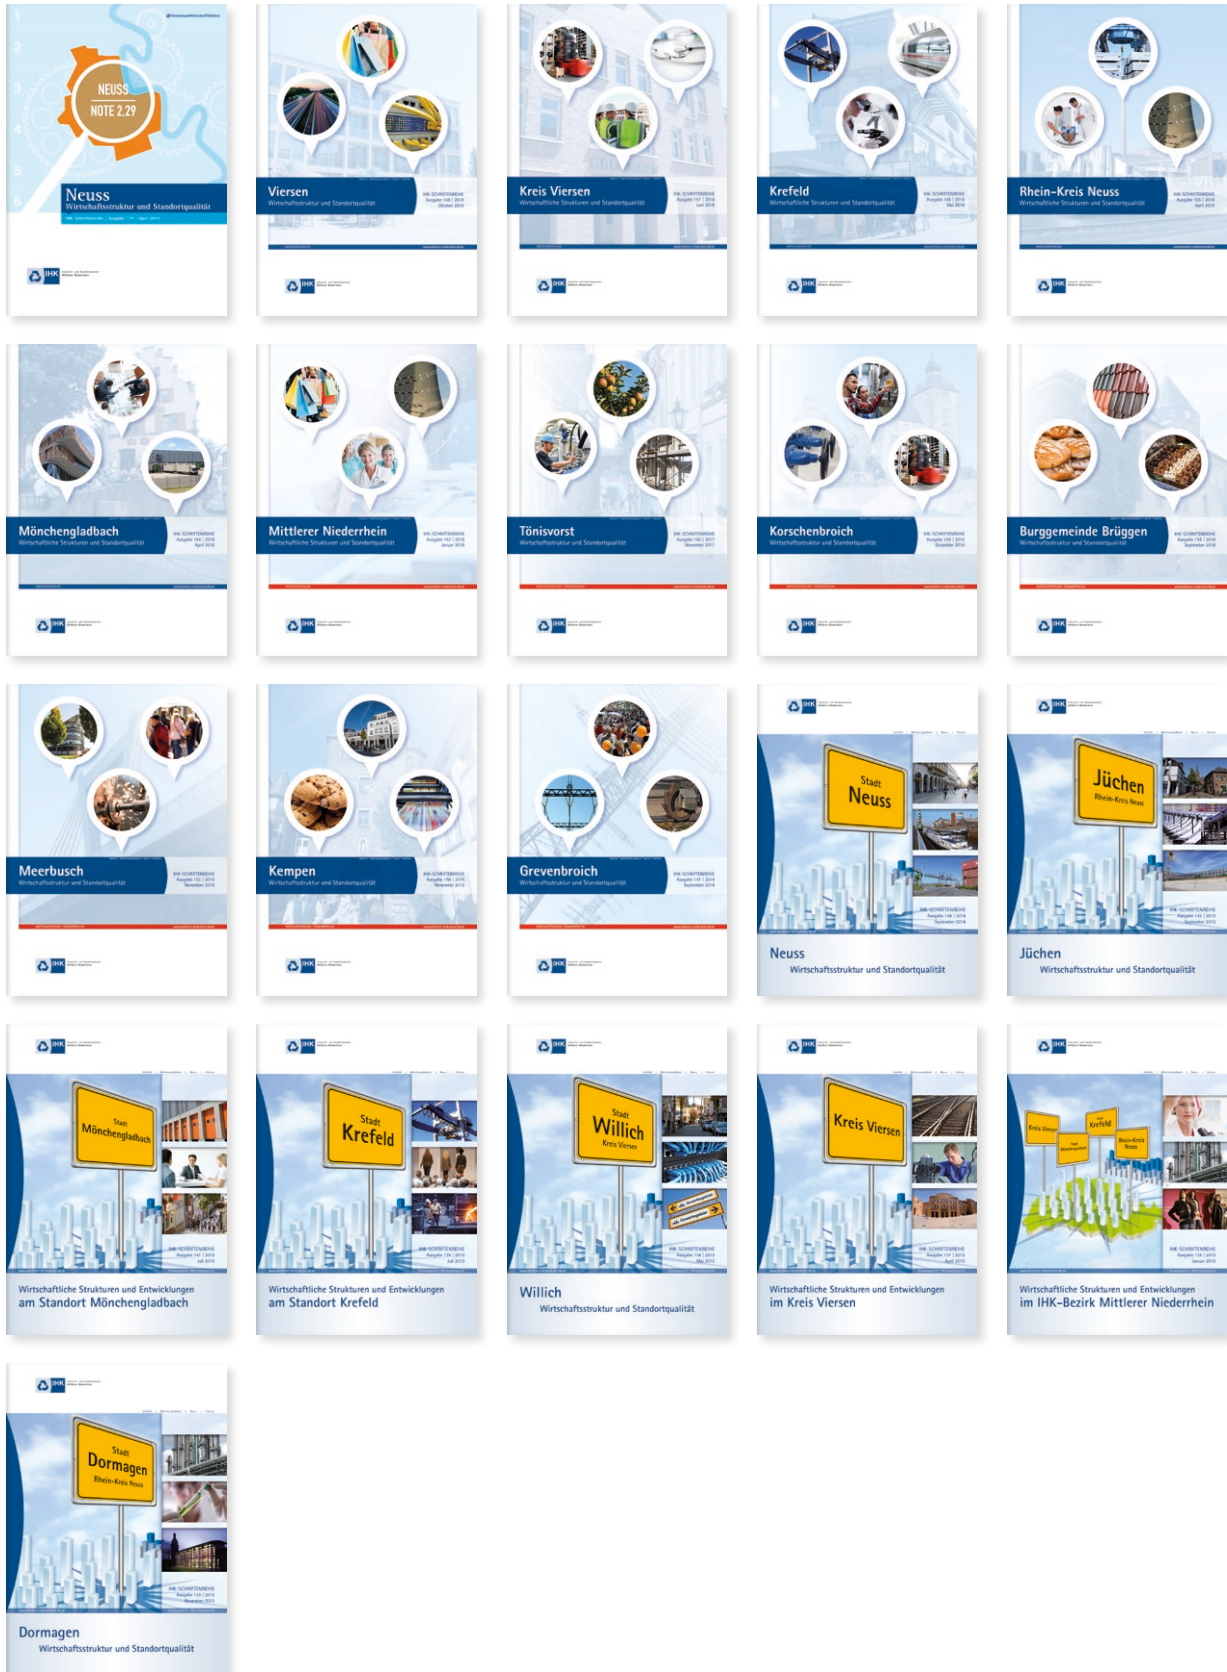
NEUSS
NOTE 2,29
Neuss
Wirtschaftsstruktur und Standortqualität
IHK

Viersen
Wirtschaftsstruktur und Standortqualität
IHK

Kreis Viersen
Wirtschaftliche Strukturen und Standortqualität
IHK

Krefeld
Wirtschaftliche Strukturen und Standortqualität
IHK

Rhein-Kreis Neuss
Wirtschaftliche Strukturen und Standortqualität
IHK

Mönchengladbach
Wirtschaftliche Strukturen und Standortqualität
IHK

Mittlerer Niederrhein
Wirtschaftliche Strukturen und Standortqualität
IHK

Tönisvorst
Wirtschaftsstruktur und Standortqualität
IHK

Korschenbroich
Wirtschaftsstruktur und Standortqualität
IHK

Burggemeinde Brüggen
Wirtschaftsstruktur und Standortqualität
IHK

Meerbusch
Wirtschaftsstruktur und Standortqualität
IHK

Kempen
Wirtschaftsstruktur und Standortqualität
IHK

Grevenbroich
Wirtschaftsstruktur und Standortqualität
IHK

IHK
Stadt
Neuss
Neuss
Wirtschaftsstruktur und Standortqualität

IHK
Jüchen
Rhein-Kreis Neuss
Jüchen
Wirtschaftsstruktur und Standortqualität

IHK
Stadt
Mönchengladbach
Wirtschaftliche Strukturen und Entwicklungen
am Standort Mönchengladbach

IHK
Stadt
Krefeld
Wirtschaftliche Strukturen und Entwicklungen
am Standort Krefeld

IHK
Stadt
Willich
Kreis Viersen
Willich
Wirtschaftsstruktur und Standortqualität

IHK
Kreis Viersen
Wirtschaftliche Strukturen und Entwicklungen
im Kreis Viersen

IHK
Kreis Viersen
Stadt Krefeld
Stadt Mönchengladbach
Rhein-Kreis Neuss
Wirtschaftliche Strukturen und Entwicklungen
im IHK-Bezirk Mittlerer Niederrhein

IHK
Stadt
Dormagen
Rhein-Kreis Neuss
Dormagen
Wirtschaftsstruktur und Standortqualität